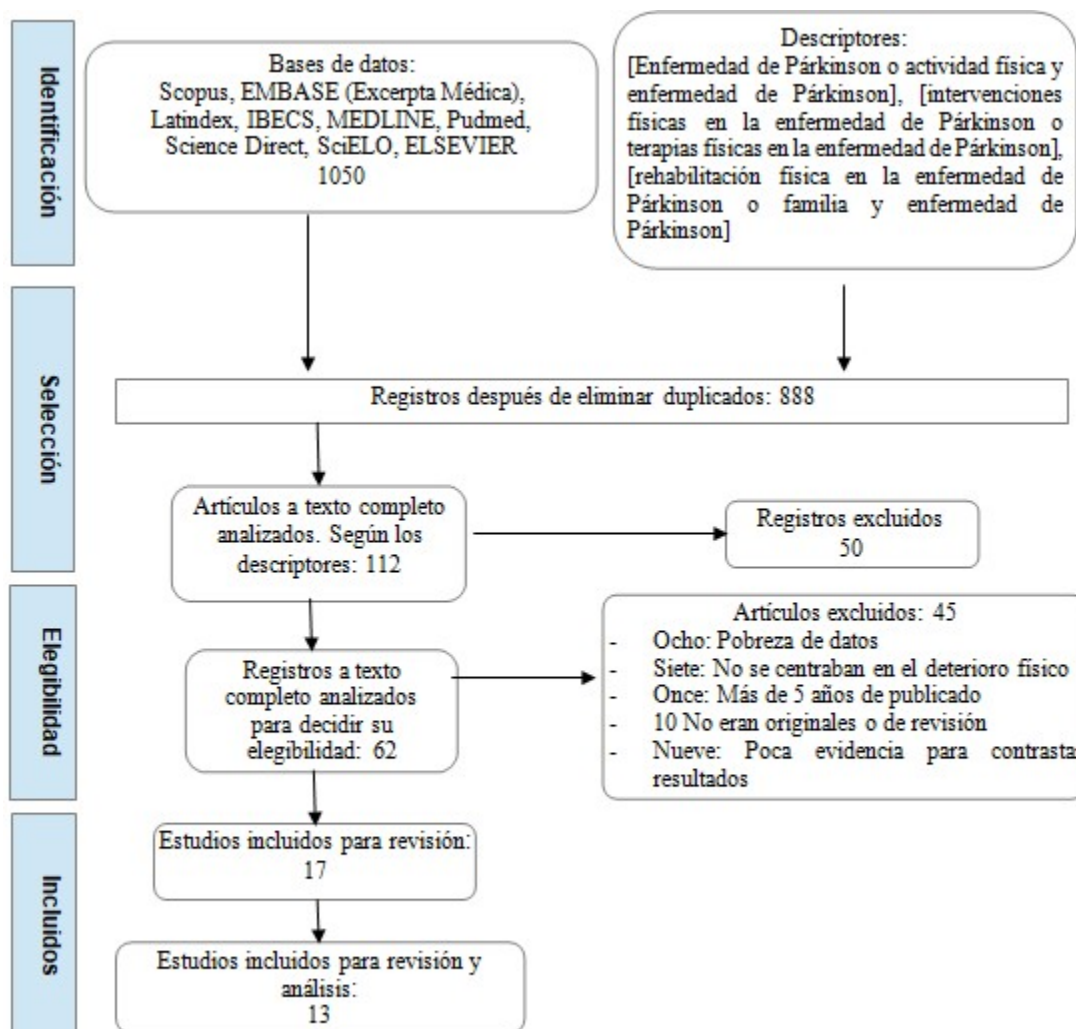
Identificación

Bases de datos:
Scopus, EMBASE (Excerpta Médica), Latindex, IBECS, MEDLINE, Pudmed, Science Direct, SciELO, ELSEVIER
1050

Descriptores:
[Enfermedad de Párkinson o actividad física y enfermedad de Párkinson], [intervenciones físicas en la enfermedad de Párkinson o terapias físicas en la enfermedad de Párkinson], [rehabilitación física en la enfermedad de Párkinson o familia y enfermedad de Párkinson]

Selección

Registros después de eliminar duplicados: 888

Artículos a texto completo analizados. Según los descriptores: 112

Registros excluidos
50

Elegibilidad

Registros a texto completo analizados para decidir su elegibilidad: 62

Artículos excluidos: 45
- Ocho: Pobreza de datos
- Siete: No se centraban en el deterioro físico
- Once: Más de 5 años de publicado
- 10 No eran originales o de revisión
- Nueve: Poca evidencia para contrasta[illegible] resultados

Incluidos

Estudios incluidos para revisión:
17

Estudios incluidos para revisión y análisis:
13